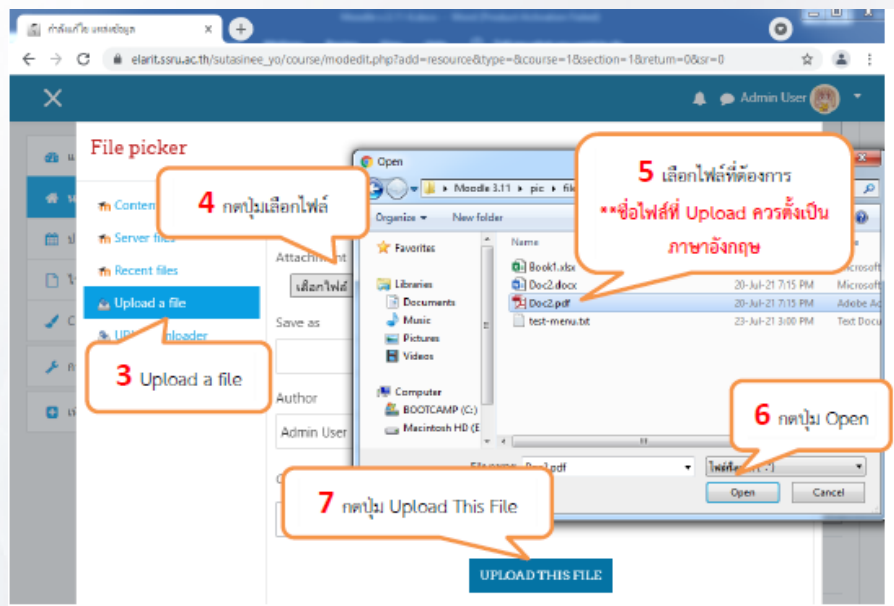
กำลังแก้ไข แหล่งข้อมูล

elarit.ssru.ac.th/sutasinee_yo/course/modedit.php?add=resource&type=&course=1&section=1&return=0&sr=0

Admin User

File picker

Content

Server files

Recent files

Upload a file

URL downloader

4 กดปุ่มเลือกไฟล์

Attachment

เลือกไฟล์

Save as

3 Upload a file

Author

Admin User

Open

Moodle 3.11 » pic » file

Organize ▾ New folder

Favorites

Libraries

Documents

Music

Pictures

Videos

Computer

BOOTCAMP (C:)

Macintosh HD (E

Name

Book1.xlsx

Doc2.docx

Doc2.pdf

test-menu.txt

20-Jul-21 7:15 PM

20-Jul-21 7:15 PM

23-Jul-21 3:00 PM

Microsoft

Microsoft

Adobe Ac

Text Docu

5 เลือกไฟล์ที่ต้องการ

**ชื่อไฟล์ที่ Upload ควรตั้งเป็นภาษาอังกฤษ

6 กดปุ่ม Open

File name: Doc2.pdf

Open

Cancel

7 กดปุ่ม Upload This File

UPLOAD THIS FILE